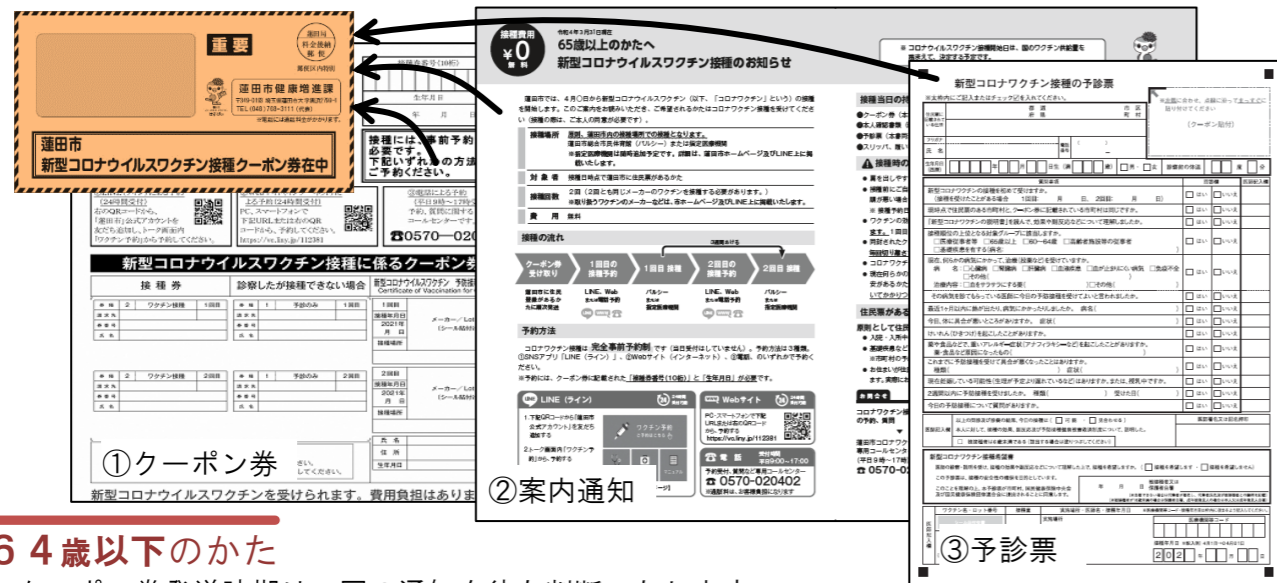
重要

蓮田市 料金後納 郵便

蓮田市健康増進課

蓮田市
新型コロナウイルスワクチン接種クーポン券在中

65歳以上のかたへ
新型コロナウイルスワクチン接種のお知らせ

接種費用 ¥0 無料

接種には予約が必要です。
下記いずれの方法でご予約ください。

新型コロナウイルスワクチン接種に係るクーポン券

接種券

診察したが接種できない場合

①クーポン券

②案内通知

新型コロナワクチン接種の予診票

③予診票

新型コロナウイルスワクチンを受けられます。費用負担はありま

☎0570-020402

64歳以下のかた